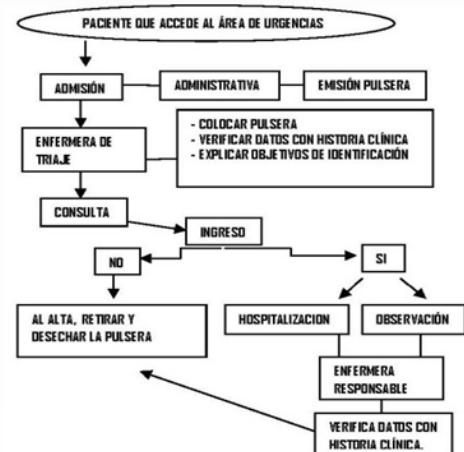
PACIENTE QUE ACCEDE AL ÁREA DE URGENCIAS

ADMISIÓN

ADMINISTRATIVA

EMISIÓN PULSERA

ENFERMERA DE TRIAJE

- COLOCAR PULSERA
- VERIFICAR DATOS CON HISTORIA CLÍNICA
- EXPLICAR OBJETIVOS DE IDENTIFICACIÓN

CONSULTA

INGRESO

NO

SI

AL ALTA, RETIRAR Y DESECHAR LA PULSERA

HOSPITALIZACION

OBSERVACIÓN

ENFERMERA RESPONSABLE

VERIFICA DATOS CON HISTORIA CLÍNICA.